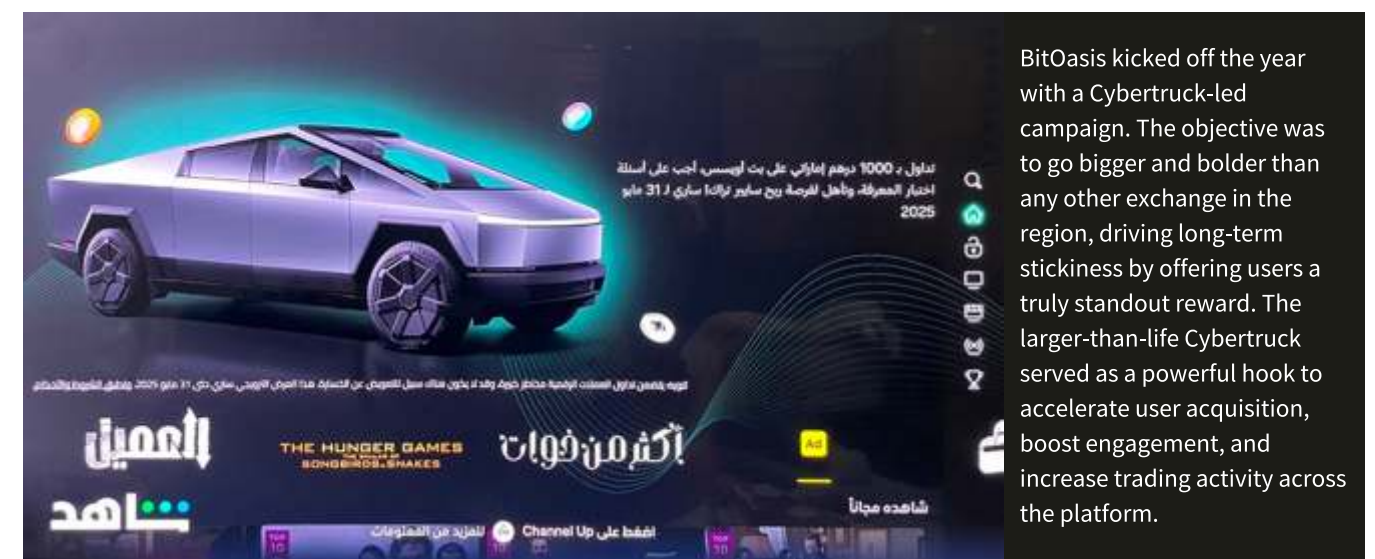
تداول بـ 1000 درهم إماراتي على بت أويسس، أجب على أسئلة اختبار المعرفة، وتأهل لفرصة ربح سايبر تراك! سارٍ لـ 31 مايو 2025

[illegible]

العميل

THE HUNGER GAMES
SONGBIRDS & SNAKES

أكثر من خوات

Ad

شاهده مجاناً

شاهد

اضغط على Channel Up للمزيد من المعلومات

BitOasis kicked off the year with a Cybertruck-led campaign. The objective was to go bigger and bolder than any other exchange in the region, driving long-term stickiness by offering users a truly standout reward. The larger-than-life Cybertruck served as a powerful hook to accelerate user acquisition, boost engagement, and increase trading activity across the platform.